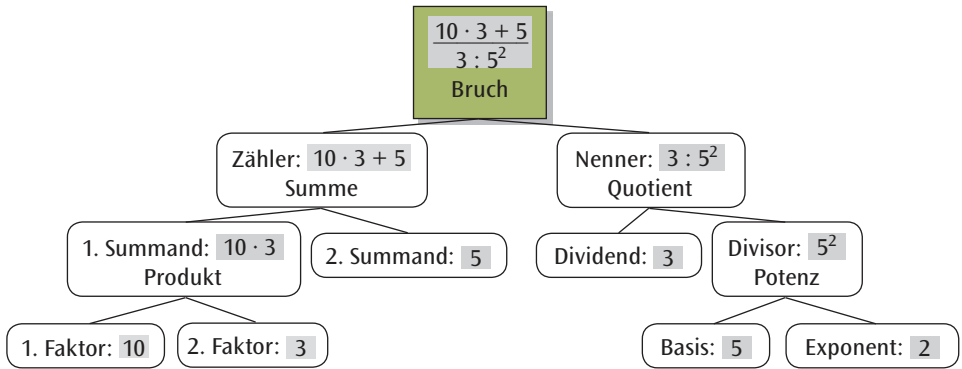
$\frac{10 \cdot 3 + 5}{3 : 5^2}$
Bruch

Zähler: $10 \cdot 3 + 5$
Summe

Nenner: $3 : 5^2$
Quotient

1. Summand: $10 \cdot 3$
Produkt

2. Summand: $5$

Dividend: $3$

Divisor: $5^2$
Potenz

1. Faktor: $10$

2. Faktor: $3$

Basis: $5$

Exponent: $2$